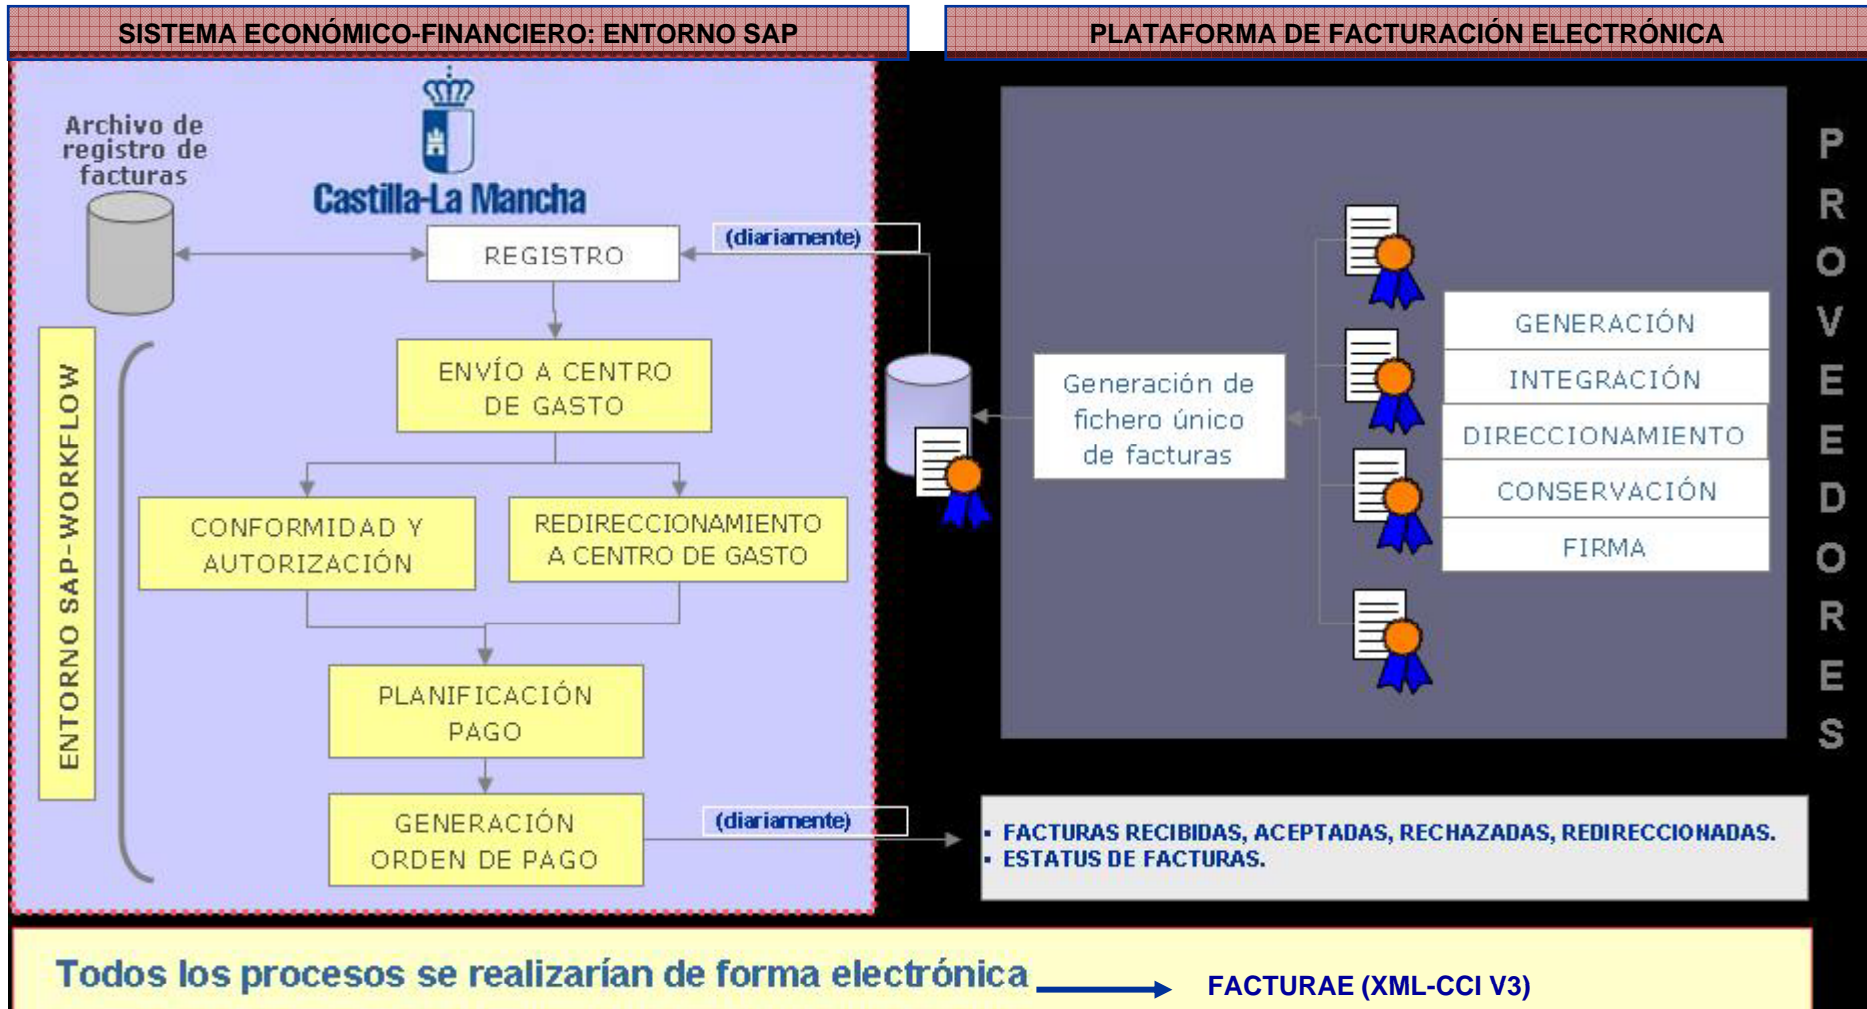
SISTEMA ECONÓMICO-FINANCIERO: ENTORNO SAP

PLATAFORMA DE FACTURACIÓN ELECTRÓNICA

Archivo de registro de facturas

Castilla-La Mancha

REGISTRO

(diariamente)

ENVÍO A CENTRO DE GASTO

CONFORMIDAD Y AUTORIZACIÓN

REDIRECCIONAMIENTO A CENTRO DE GASTO

PLANIFICACIÓN PAGO

GENERACIÓN ORDEN DE PAGO

(diariamente)

ENTORNO SAP-WORKFLOW

Generación de fichero único de facturas

GENERACIÓN
INTEGRACIÓN
DIRECCIONAMIENTO
CONSERVACIÓN
FIRMA

PROVEEDORES

• FACTURAS RECIBIDAS, ACEPTADAS, RECHAZADAS, REDIRECCIONADAS.
• ESTATUS DE FACTURAS.

Todos los procesos se realizarían de forma electrónica

FACTURAE (XML-CCI V3)